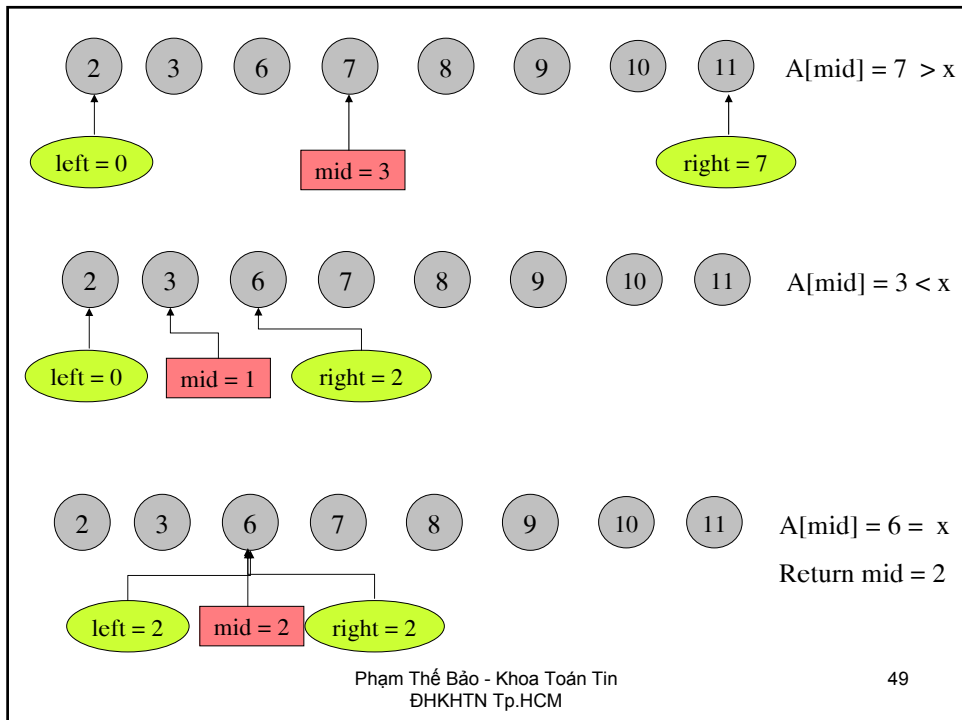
2 3 6 7 8 9 10 11

A[mid] = 7 > x

left = 0

mid = 3

right = 7

2 3 6 7 8 9 10 11

A[mid] = 3 < x

left = 0

mid = 1

right = 2

2 3 6 7 8 9 10 11

A[mid] = 6 = x

Return mid = 2

left = 2

mid = 2

right = 2

Phạm Thế Bảo - Khoa Toán Tin
ĐHKHTN Tp.HCM

49